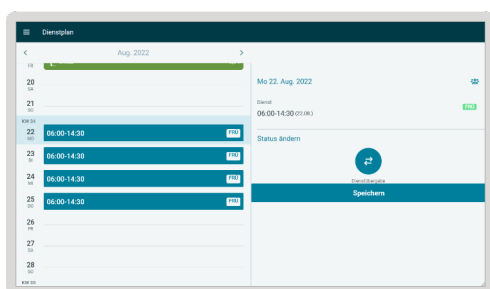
Dienstplan

<
Aug. 2022
>

FR
20
SA
21
SO
KW 34
22
MO
06:00-14:30
FRÜ
23
DI
06:00-14:30
FRÜ
24
MI
06:00-14:30
FRÜ
25
DO
06:00-14:30
FRÜ
26
FR
27
SA
28
SO
KW 35

Mo 22. Aug. 2022

Dienst
06:00-14:30 (7,0 h)
FRÜ

Status ändern

Dienstübergabe

Speichern